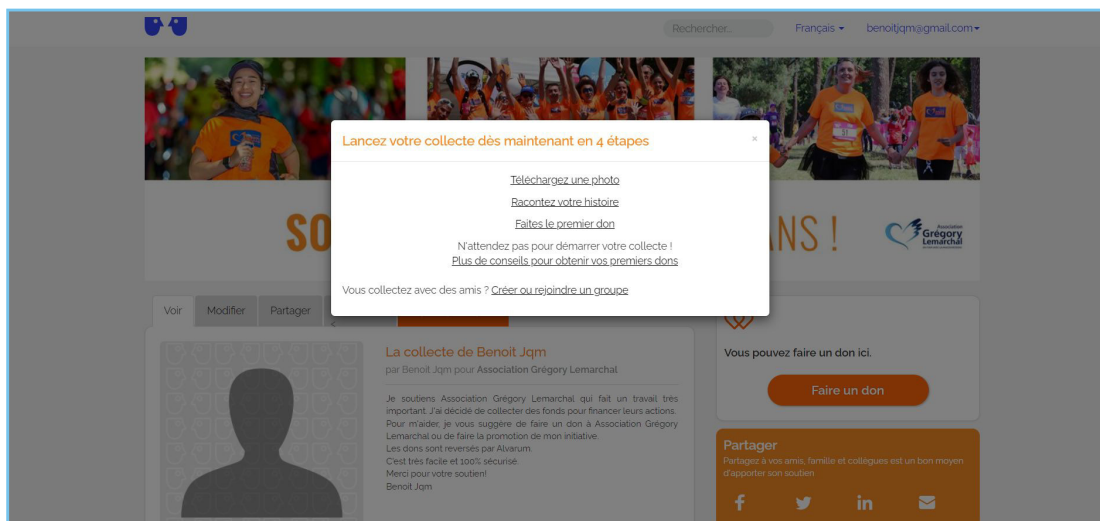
Rechercher...

Français

benoitjqm@gmail.com

Lancez votre collecte dés maintenant en 4 étapes

×

Téléchargez une photo

Racontez votre histoire

Faites le premier don

N'attendez pas pour démarrer votre collecte !

Plus de conseils pour obtenir vos premiers dons

Vous collectez avec des amis ? Créer ou rejoindre un groupe

SO

ANS !

Association Grégory Lemarchal

Voir

Modifier

Partager

La collecte de Benoit Jqm

par Benoit Jqm pour Association Grégory Lemarchal

Je soutiens Association Grégory Lemarchal qui fait un travail très important. J'ai décidé de collecter des fonds pour financer leurs actions. Pour m'aider, je vous suggère de faire un don à Association Grégory Lemarchal ou de faire la promotion de mon initiative.
Les dons sont reversés par Alvarum.
C'est très facile et 100% sécurisé.
Merci pour votre soutien!
Benoit Jqm

Vous pouvez faire un don ici.

Faire un don

Partager

Partagez à vos amis, famille et collègues est un bon moyen d'apporter son soutien